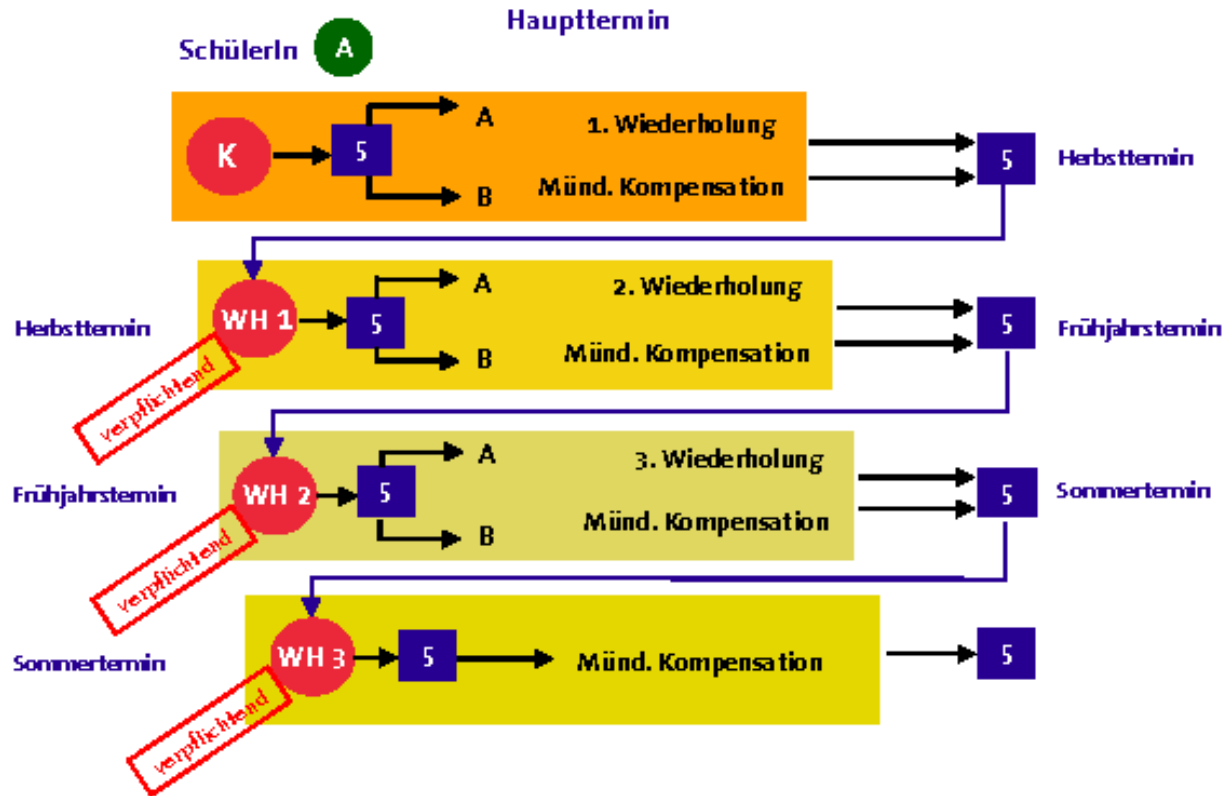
Haupttermin

SchülerIn A

K 5 A B 1. Wiederholung Münd. Kompensation 5 Herbsttermin

Herbsttermin WH 1 5 A B 2. Wiederholung Münd. Kompensation 5 Frühjahrstermin

verpflichtend

Frühjahrstermin WH 2 5 A B 3. Wiederholung Münd. Kompensation 5 Sommertermin

verpflichtend

Sommertermin WH 3 5 Münd. Kompensation 5

verpflichtend